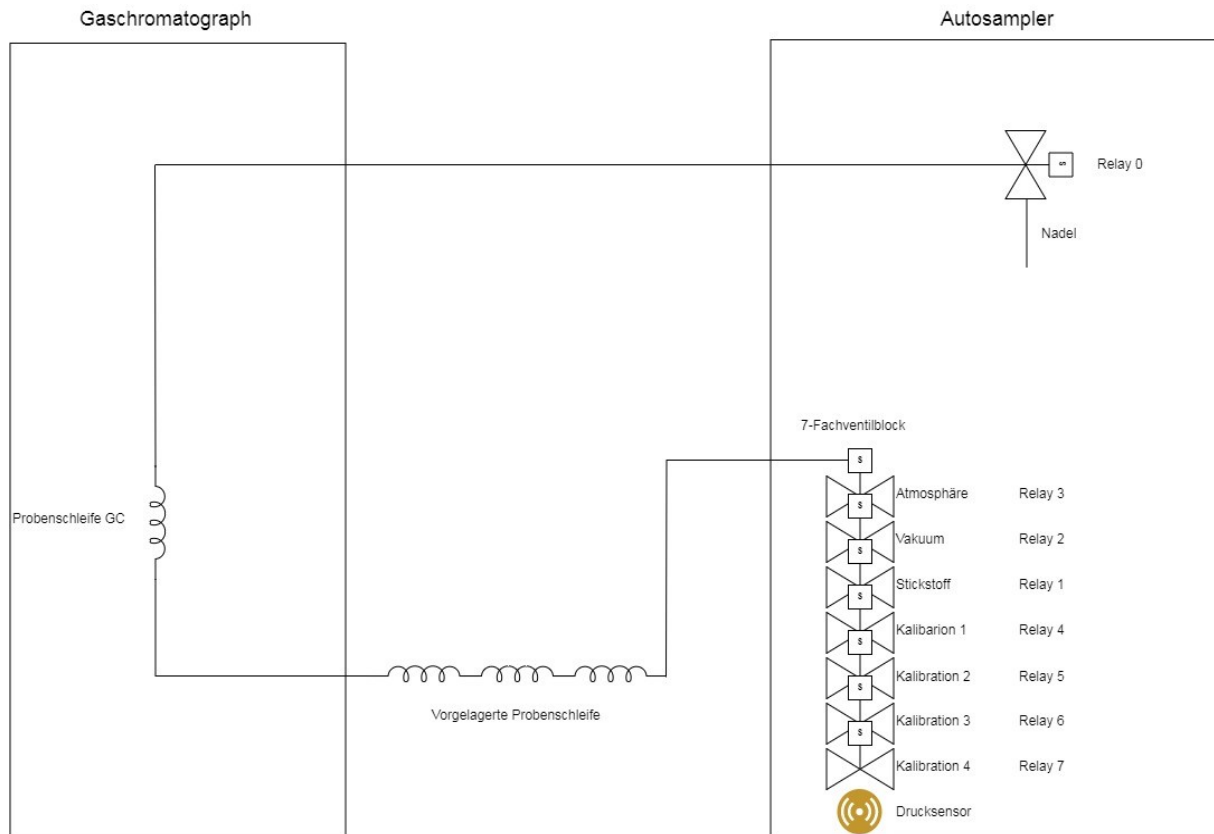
Gaschromatograph

Autosampler

S

Relay 0

Nadel

7-Fachventilblock

S

S

Atmosphäre

Relay 3

S

Vakuum

Relay 2

S

Stickstoff

Relay 1

S

Kalibarion 1

Relay 4

S

Kalibration 2

Relay 5

S

Kalibration 3

Relay 6

Kalibration 4

Relay 7

Drucksensor

Probenschleife GC

Vorgelagerte Probenschleife